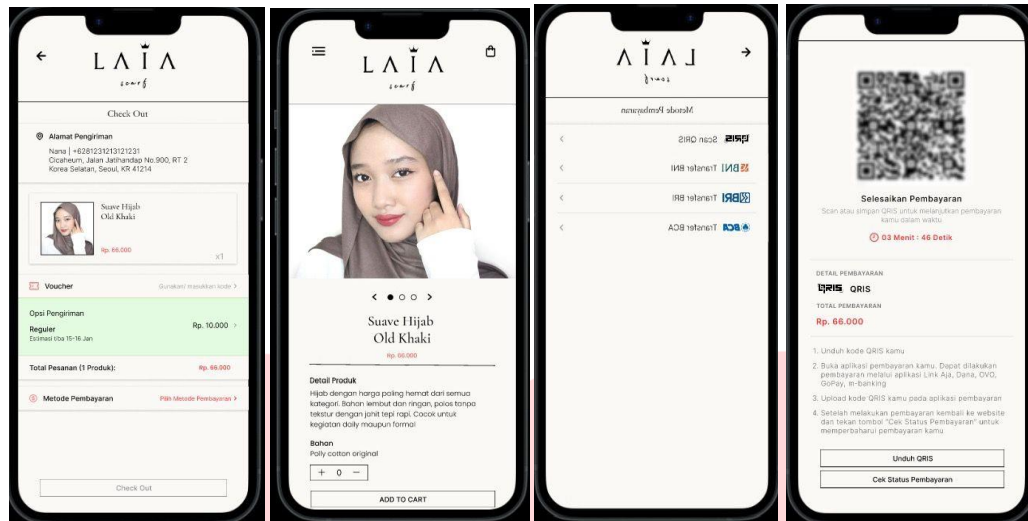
LAIA
scarf

Check Out

Alamat Pengiriman
Nana | +6281231213121231
Cicaheum, Jalan Jatihandap No.900, RT 2
Korea Selatan, Seoul, KR 41214

Suave Hijab
Old Khaki
Rp. 66.000
x1

Voucher
Gunakan/ masukkan kode >

Opsi Pengiriman
Reguler
Estimasi tiba 15-16 Jan
Rp. 10.000 >

Total Pesanan (1 Produk):
Rp. 66.000

Metode Pembayaran
Pilih Metode Pembayaran >

Check Out

LAIA
scarf

Suave Hijab
Old Khaki
Rp. 66.000

Detail Produk
Hijab dengan harga paling hemat dari semua kategori. Bahan lembut dan ringan, polos tanpa tekstur dengan jahit tepi rapi. Cocok untuk kegiatan daily maupun formal

Bahan
Polly cotton original

+ 0 −

ADD TO CART

LAIA
scarf

Metode Pembayaran

QRIS Scan QRIS
BNI Transfer BNI
BRI Transfer BRI
BCA Transfer BCA

Selesaikan Pembayaran
Scan atau simpan QRIS untuk melanjutkan pembayaran kamu dalam waktu
03 Menit : 46 Detik

DETAIL PEMBAYARAN
QRIS QRIS
TOTAL PEMBAYARAN
Rp. 66.000

1. Unduh kode QRIS kamu
2. Buka aplikasi pembayaran kamu. Dapat dilakukan pembayaran melalui aplikasi Link Aja, Dana, OVO, GoPay, m-banking
3. Upload kode QRIS kamu pada aplikasi pembayaran
4. Setelah melakukan pembayaran kembali ke website dan tekan tombol "Cek Status Pembayaran" untuk memperbaharui pembayaran kamu

Unduh QRIS
Cek Status Pembayaran